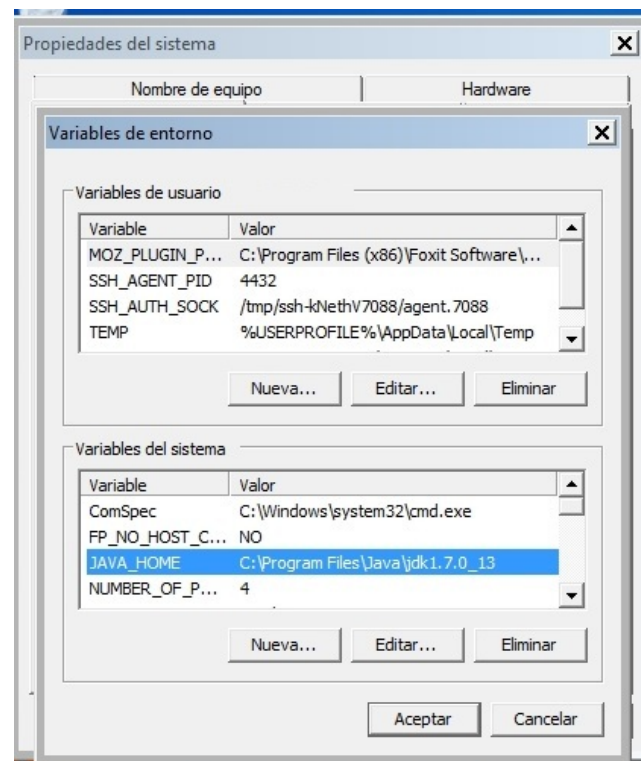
Propiedades del sistema

Nombre de equipo

Hardware

Variables de entorno

Variables de usuario

| Variable | Valor |
|---|---|
| MOZ_PLUGIN_P... | C:\Program Files (x86)\Foxit Software\... |
| SSH_AGENT_PID | 4432 |
| SSH_AUTH_SOCK | /tmp/ssh-kNethV7088/agent.7088 |
| TEMP | %USERPROFILE%\AppData\Local\Temp |

Nueva... Editar... Eliminar

Variables del sistema

| Variable | Valor |
|---|---|
| ComSpec | C:\Windows\system32\cmd.exe |
| FP_NO_HOST_C... | NO |
| JAVA_HOME | C:\Program Files\Java\jdk1.7.0_13 |
| NUMBER_OF_P... | 4 |

Nueva... Editar... Eliminar

Aceptar Cancelar